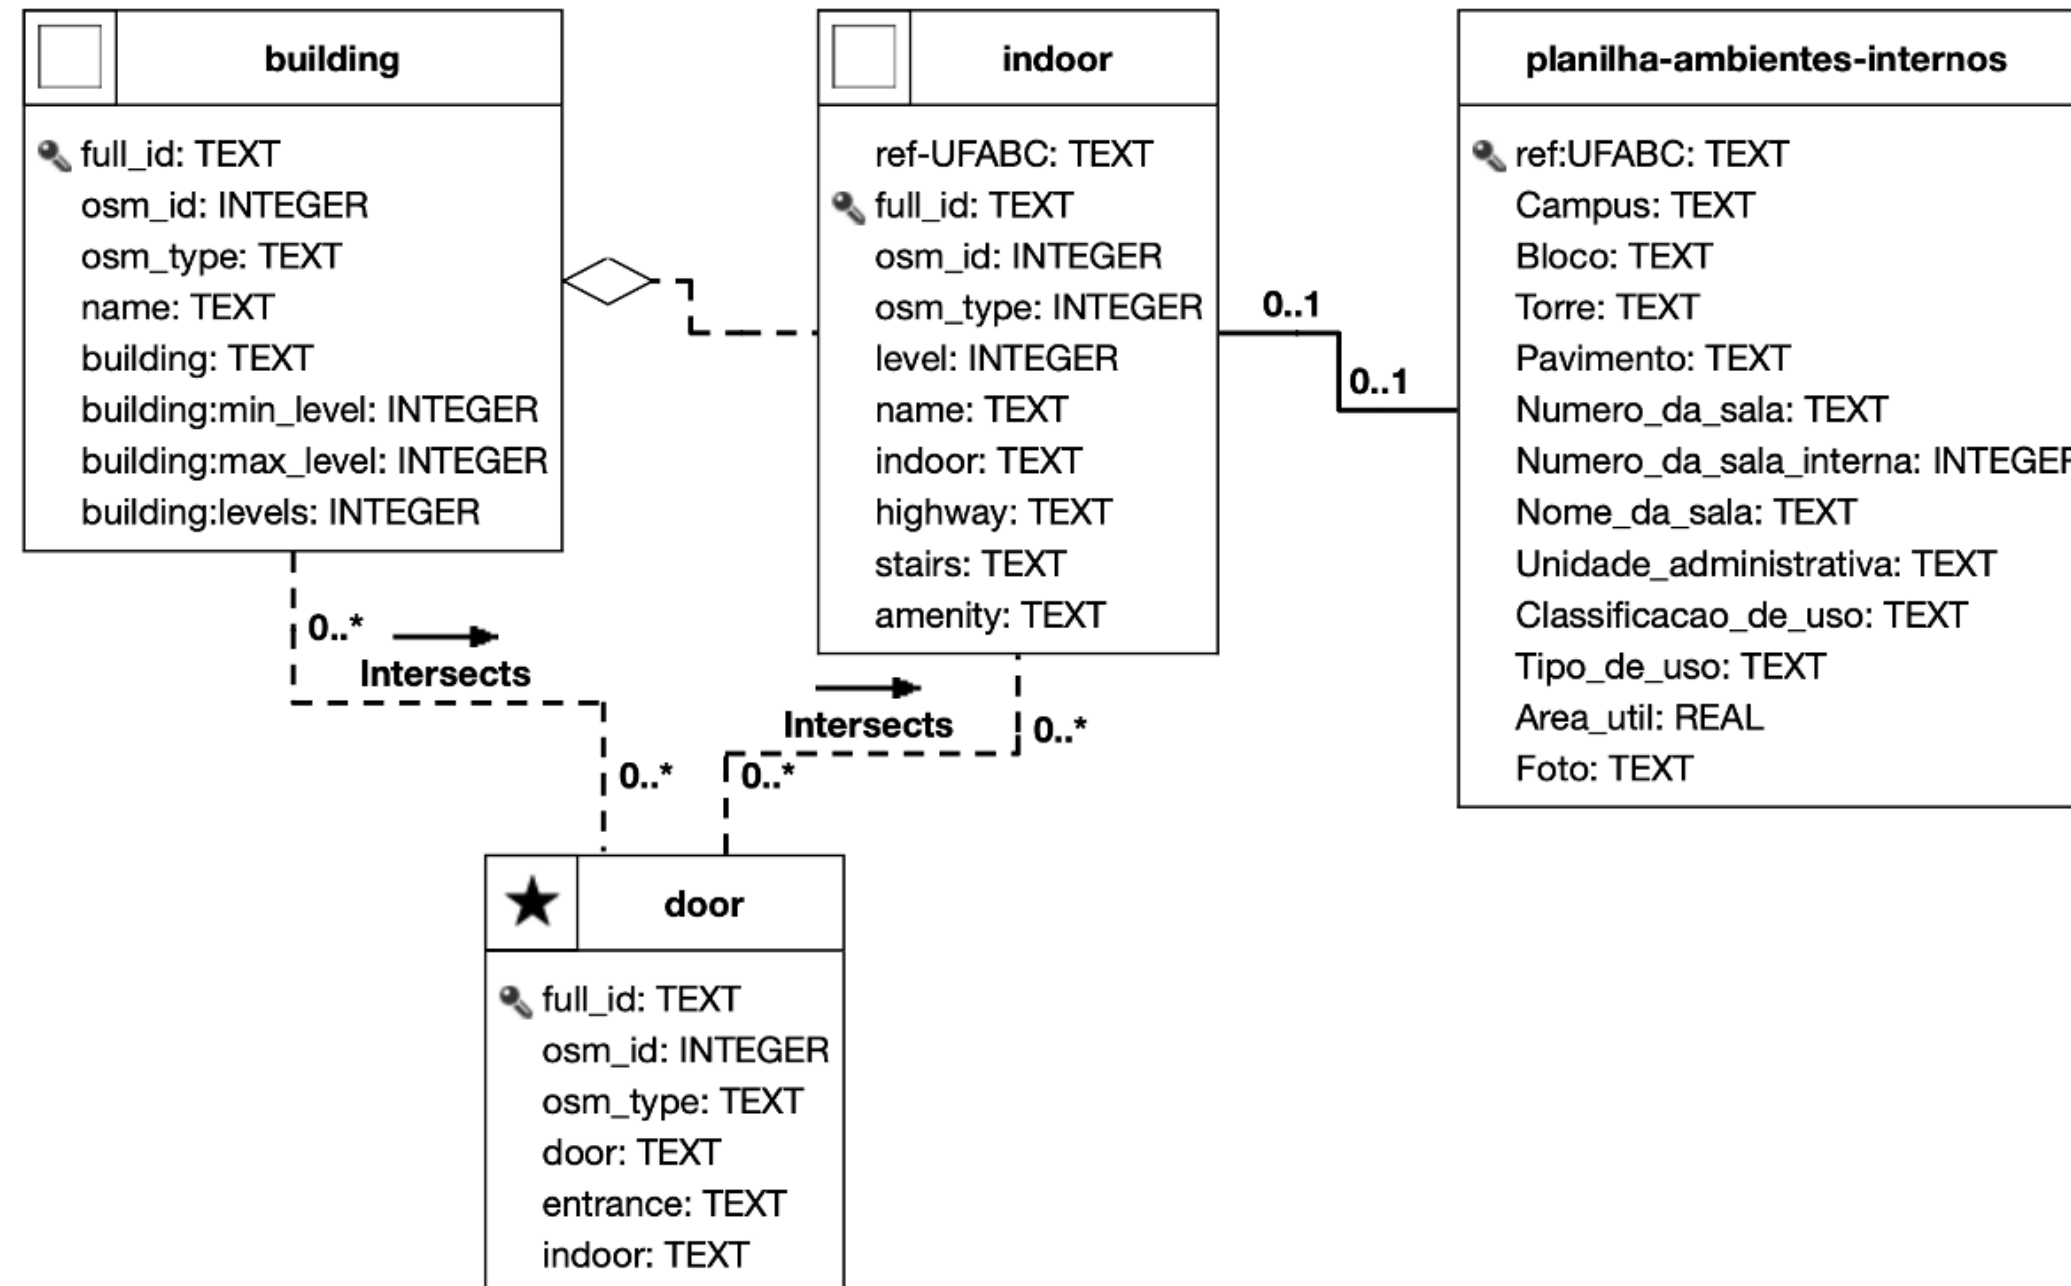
building

full_id: TEXT
osm_id: INTEGER
osm_type: TEXT
name: TEXT
building: TEXT
building:min_level: INTEGER
building:max_level: INTEGER
building:levels: INTEGER

indoor

ref-UFABC: TEXT
full_id: TEXT
osm_id: INTEGER
osm_type: INTEGER
level: INTEGER
name: TEXT
indoor: TEXT
highway: TEXT
stairs: TEXT
amenity: TEXT

planilha-ambientes-internos

ref:UFABC: TEXT
Campus: TEXT
Bloco: TEXT
Torre: TEXT
Pavimento: TEXT
Numero_da_sala: TEXT
Numero_da_sala_interna: INTEGER
Nome_da_sala: TEXT
Unidade_administrativa: TEXT
Classificacao_de_uso: TEXT
Tipo_de_uso: TEXT
Area_util: REAL
Foto: TEXT

0..1
0..1

0..*
Intersects
0..*

Intersects
0..*
0..*

door

full_id: TEXT
osm_id: INTEGER
osm_type: TEXT
door: TEXT
entrance: TEXT
indoor: TEXT